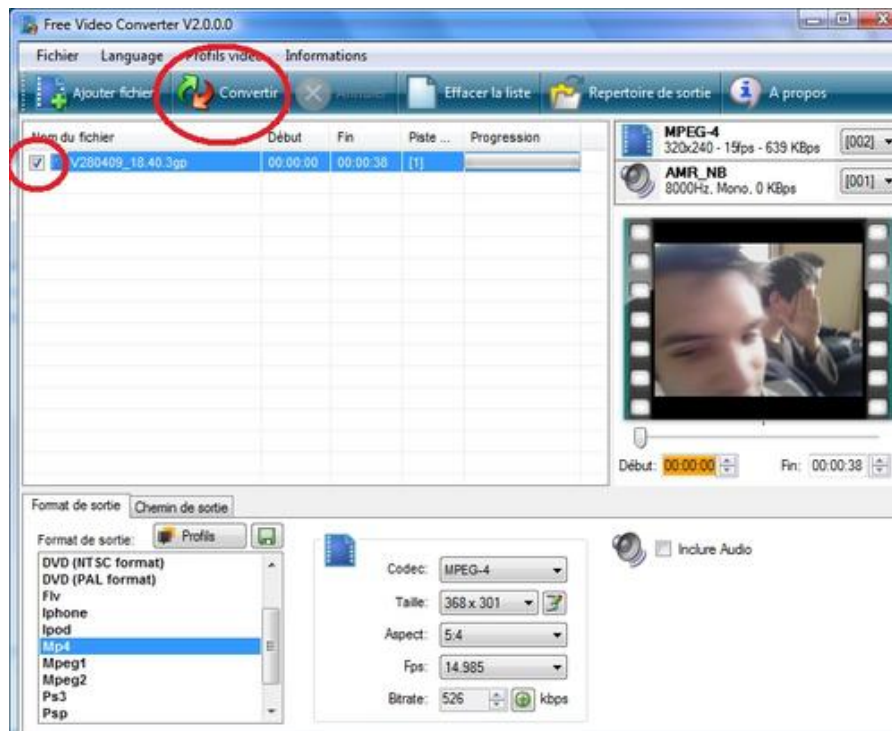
Free Video Converter V2.0.0.0

Fichier Language Profils video Informations

Ajouter fichier Convertir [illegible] Effacer la liste Repertoire de sortie A propos

| Nom du fichier | Début | Fin | Piste ... | Progression |
|---|---|---|---|---|
| V280409_18.40.3gp | 00:00:00 | 00:00:38 | [1] | |

MPEG-4
320x240 - 15fps - 639 KBps [002]

AMR_NB
8000Hz, Mono, 0 KBps [001]

Début: 00:00:00 Fin: 00:00:38

Format de sortie Chemin de sortie

Format de sortie: Profils

DVD (NTSC format)
DVD (PAL format)
Flv
Iphone
Ipod
Mp4
Mpeg1
Mpeg2
Ps3
Psp

Codec: MPEG-4
Taille: 368 x 301
Aspect: 5:4
Fps: 14.985
Bitrate: 526 kbps

Inclure Audio